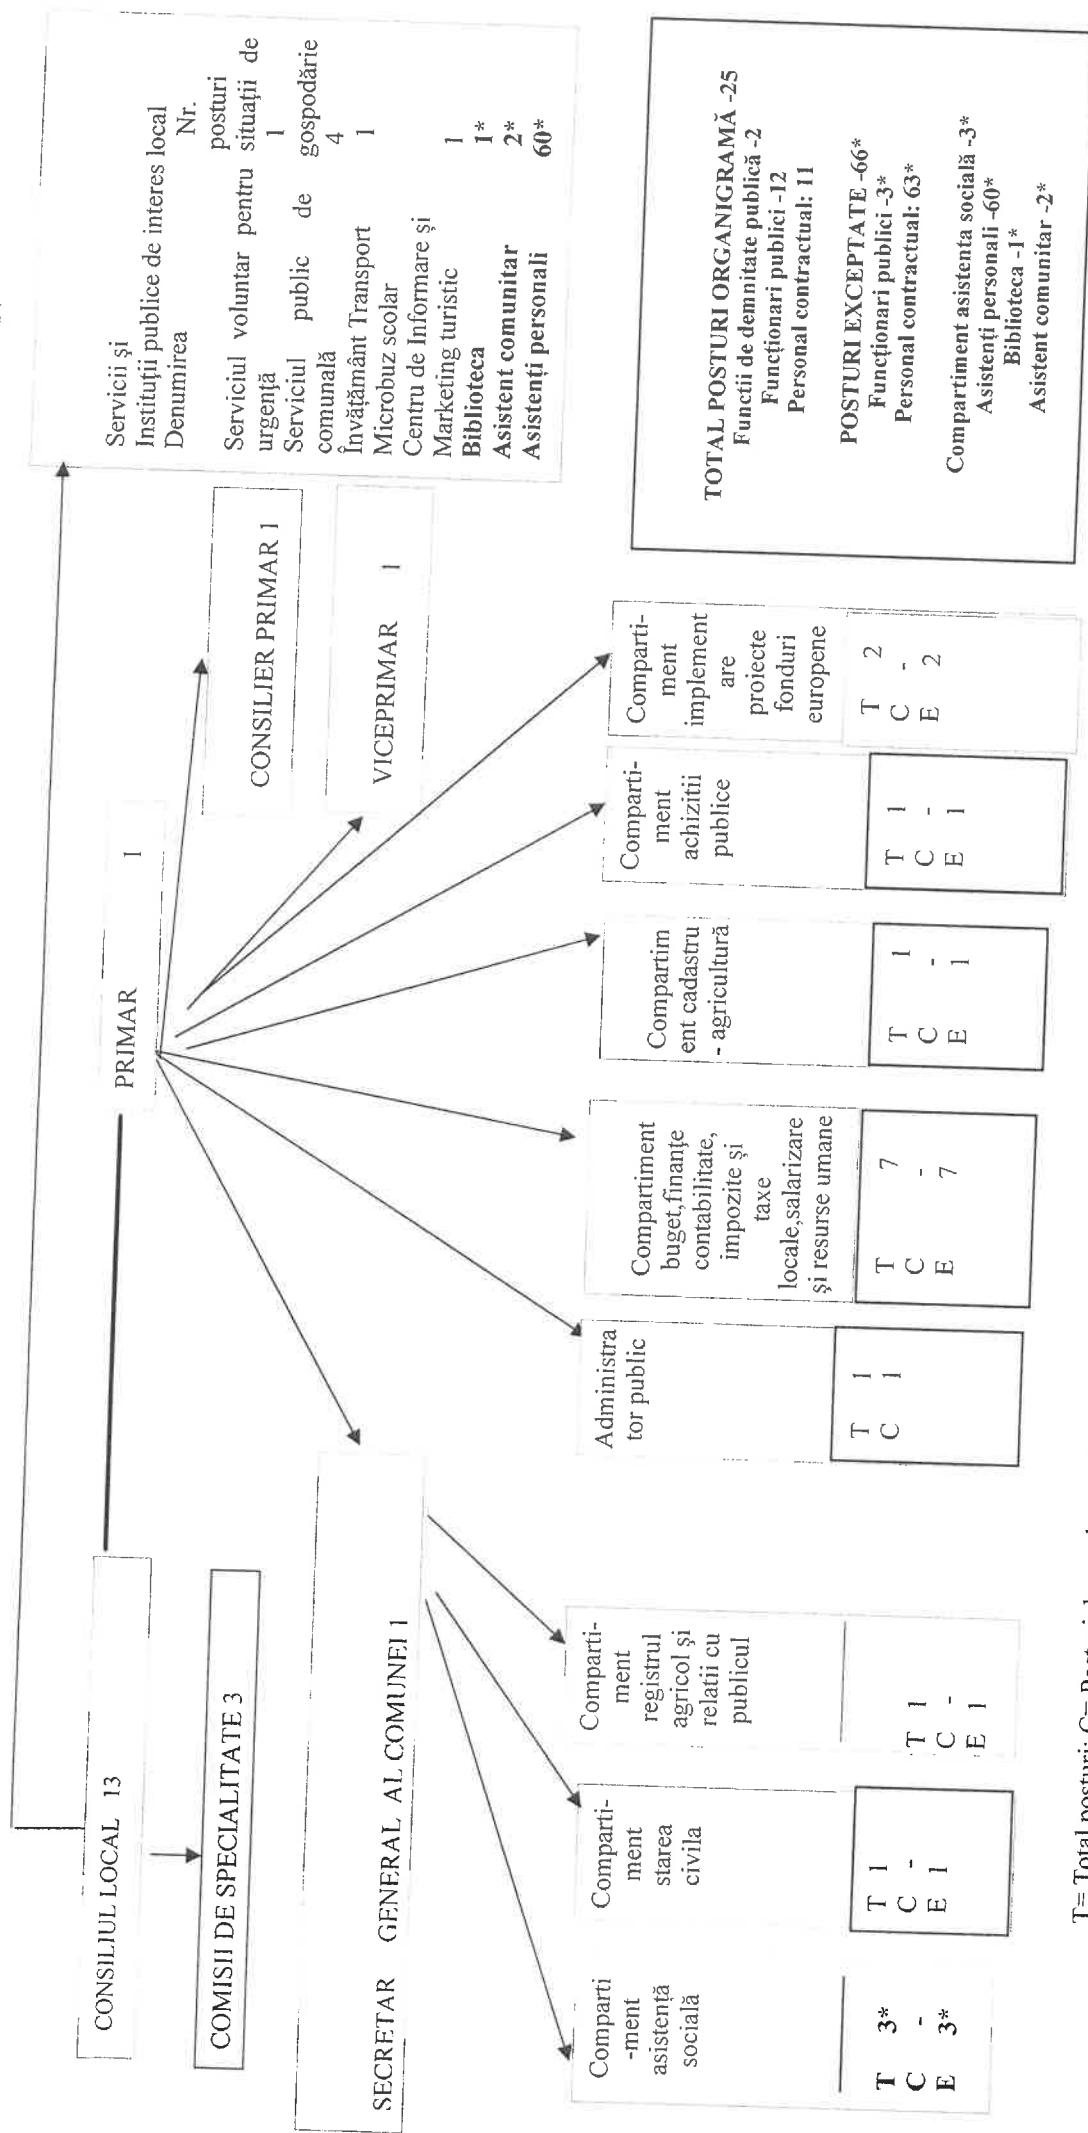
CONSILIUL LOCAL 13

COMISII DE SPECIALITATE 3

PRIMAR 1

CONSILIER PRIMAR 1

VICEPRIMAR 1

SECRETAR GENERAL AL COMUNEI 1

Servicii și Instituții publice de interes local

| Denumirea | Nr. posturi |
|---|---|
| Serviciul voluntar pentru situații de urgență | 1 |
| Serviciul public de gospodărie comunală | 4 |
| Învățământ Transport Microbuz scolar | 1 |
| Centru de Informare și Marketing turistic | 1 |
| **Biblioteca** | **1*** |
| **Asistent comunitar** | **2*** |
| **Asistenți personali** | **60*** |

**TOTAL POSTURI ORGANIGRAMĂ -25**
**Functii de demnitate publică -2**
**Funcționari publici -12**
**Personal contractual: 11**

**POSTURI EXCEPTATE -66***
**Funcționari publici -3***
**Personal contractual: 63***

**Compartiment asistenta socială -3***
**Asistenți personali -60***
**Biblioteca -1***
**Asistent comunitar -2***

Administra tor public
T 1
C 1

Compartiment buget,finanțe contabilitate, impozite și taxe locale,salarizare și resurse umane
T 7
C -
E 7

Compartim ent cadastru - agricultură
T 1
C -
E 1

Comparti-ment achizitii publice
T 1
C -
E 1

Comparti-ment implement are proiecte fonduri europene
T 2
C -
E 2

Comparti -ment asistență socială
**T 3***
**C -**
**E 3***

Comparti-ment starea civila
T 1
C -
E 1

Comparti-ment registrul agricol și relatii cu publicul
T 1
C -
E 1

T= Total posturi; C= Post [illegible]